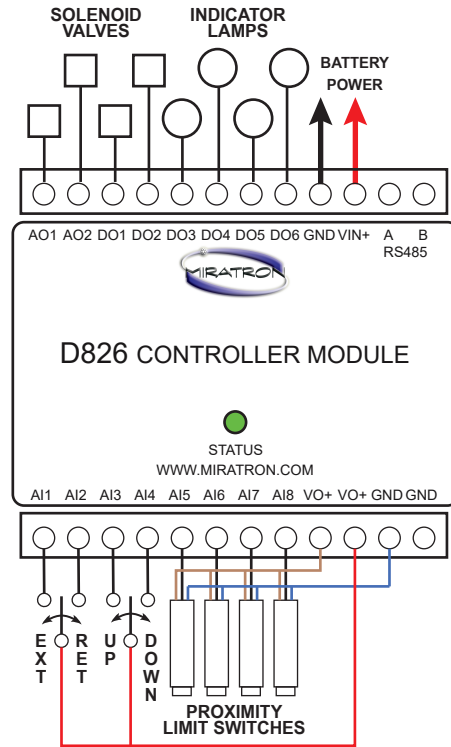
SOLENOID VALVES

INDICATOR LAMPS

BATTERY POWER

AO1 AO2 DO1 DO2 DO3 DO4 DO5 DO6 GND VIN+ A B
RS485

MIRATRON

D826 CONTROLLER MODULE

STATUS
WWW.MIRATRON.COM

AI1 AI2 AI3 AI4 AI5 AI6 AI7 AI8 VO+ VO+ GND GND

EXT RET UP DOWN

PROXIMITY LIMIT SWITCHES